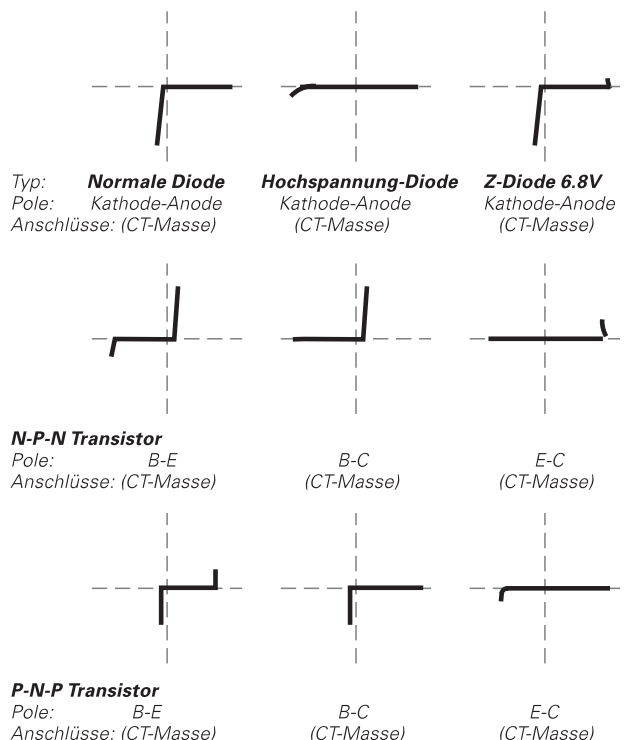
| | | | |
|---|---|---|---|
| Typ: | **Normale Diode** | **Hochspannung-Diode** | **Z-Diode 6.8V** |
| Pole: | Kathode-Anode | Kathode-Anode | Kathode-Anode |
| Anschlüsse: | (CT-Masse) | (CT-Masse) | (CT-Masse) |

**N-P-N Transistor**

| | | | |
|---|---|---|---|
| Pole: | B-E | B-C | E-C |
| Anschlüsse: | (CT-Masse) | (CT-Masse) | (CT-Masse) |

**P-N-P Transistor**

| | | | |
|---|---|---|---|
| Pole: | B-E | B-C | E-C |
| Anschlüsse: | (CT-Masse) | (CT-Masse) | (CT-Masse) |